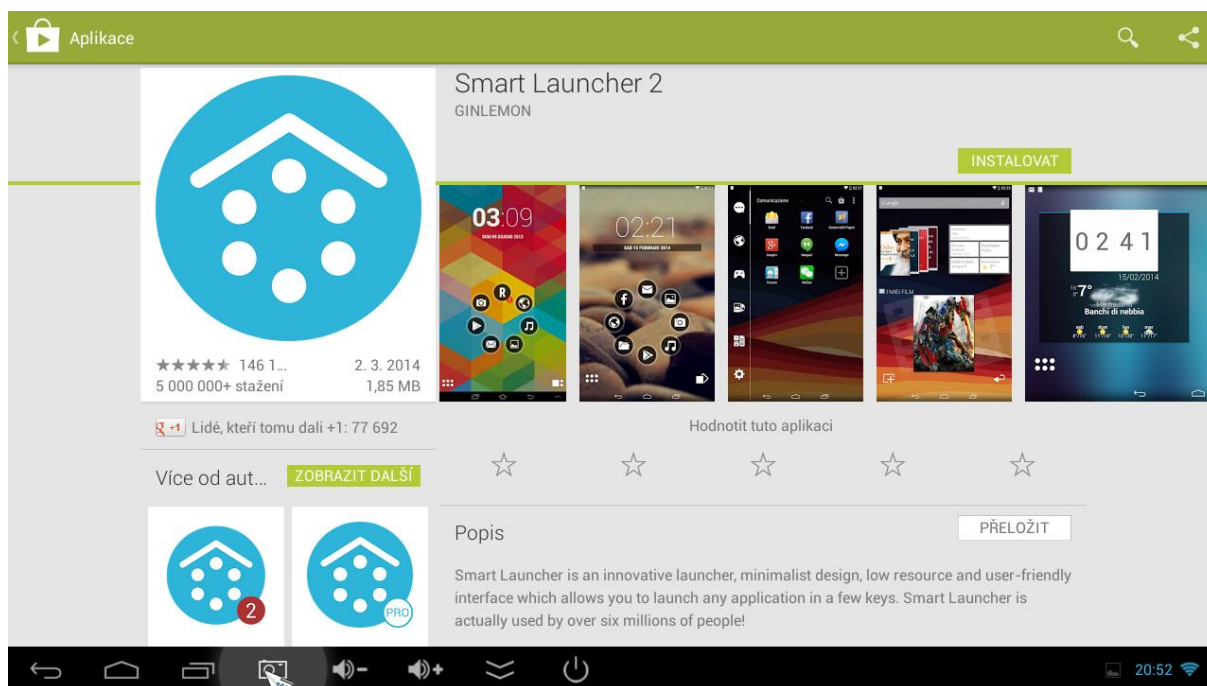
Aplikace

Smart Launcher 2
GINLEMON

INSTALOVAT

★★★★★ 146 1... 2. 3. 2014
5 000 000+ stažení 1,85 MB

03:09

02:21

0 2 4 1
15/02/2014
7°
Banchi di nebbia

+1 Lidé, kteří tomu dali +1: 77 692

Hodnotit tuto aplikaci

Více od aut... ZOBRAZIT DALŠÍ

2

PRO

Popis

PŘELOŽIT

Smart Launcher is an innovative launcher, minimalist design, low resource and user-friendly interface which allows you to launch any application in a few keys. Smart Launcher is actually used by over six millions of people!

20:52